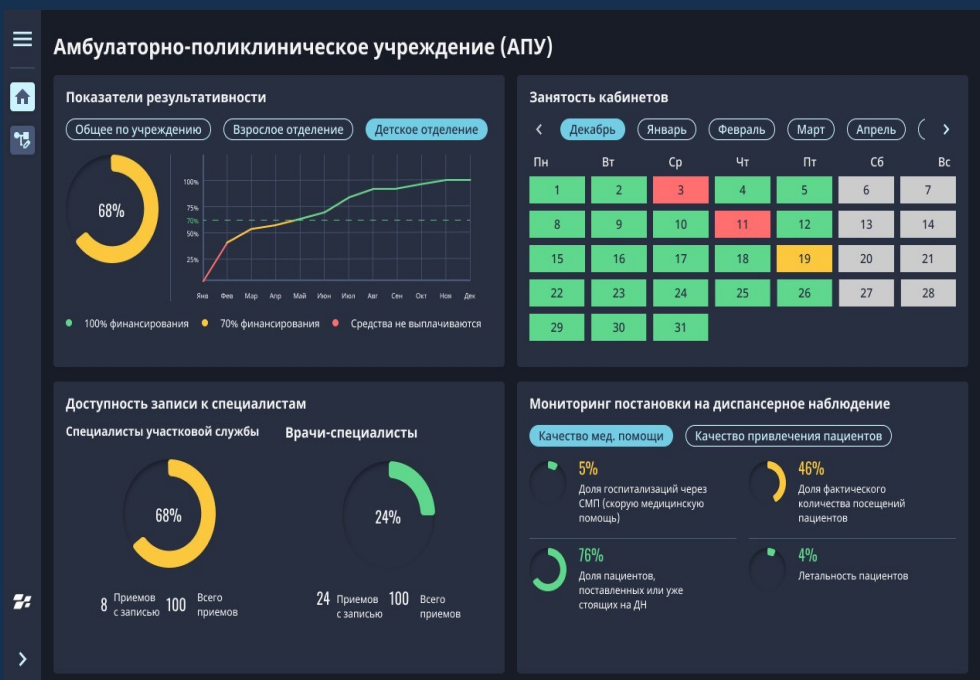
Амбулаторно-поликлиническое учреждение (АПУ)

Показатели результативности

Общее по учреждению | Взрослое отделение | Детское отделение

68%

100%
75%
70%
50%
25%

Янв Фев Мар Апр Май Июн Июл Авг Сен Окт Ноя Дек

100% финансирования | 70% финансирования | Средства не выплачиваются

Занятость кабинетов

Декабрь | Январь | Февраль | Март | Апрель

| Пн | Вт | Ср | Чт | Пт | Сб | Вс |
|---|---|---|---|---|---|---|
| 1 | 2 | 3 | 4 | 5 | 6 | 7 |
| 8 | 9 | 10 | 11 | 12 | 13 | 14 |
| 15 | 16 | 17 | 18 | 19 | 20 | 21 |
| 22 | 23 | 24 | 25 | 26 | 27 | 28 |
| 29 | 30 | 31 | | | | |

Доступность записи к специалистам

Специалисты участковой службы

68%

8 Приемов с записью 100 Всего приемов

Врачи-специалисты

24%

24 Приемов с записью 100 Всего приемов

Мониторинг постановки на диспансерное наблюдение

Качество мед. помощи | Качество привлечения пациентов

5%
Доля госпитализаций через СМП (скорую медицинскую помощь)

46%
Доля фактического количества посещений пациентов

76%
Доля пациентов, поставленных или уже стоящих на ДН

4%
Летальность пациентов